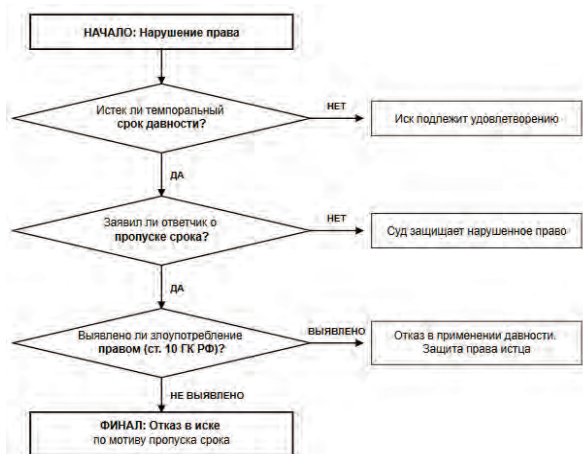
НАЧАЛО: Нарушение права

Истек ли темпоральный срок давности?

НЕТ

Иск подлежит удовлетворению

ДА

Заявил ли ответчик о пропуске срока?

НЕТ

Суд защищает нарушенное право

ДА

Выявлено ли злоупотребление правом (ст. 10 ГК РФ)?

ВЫЯВЛЕНО

Отказ в применении давности. Защита права истца

НЕ ВЫЯВЛЕНО

ФИНАЛ: Отказ в иске по мотиву пропуска срока